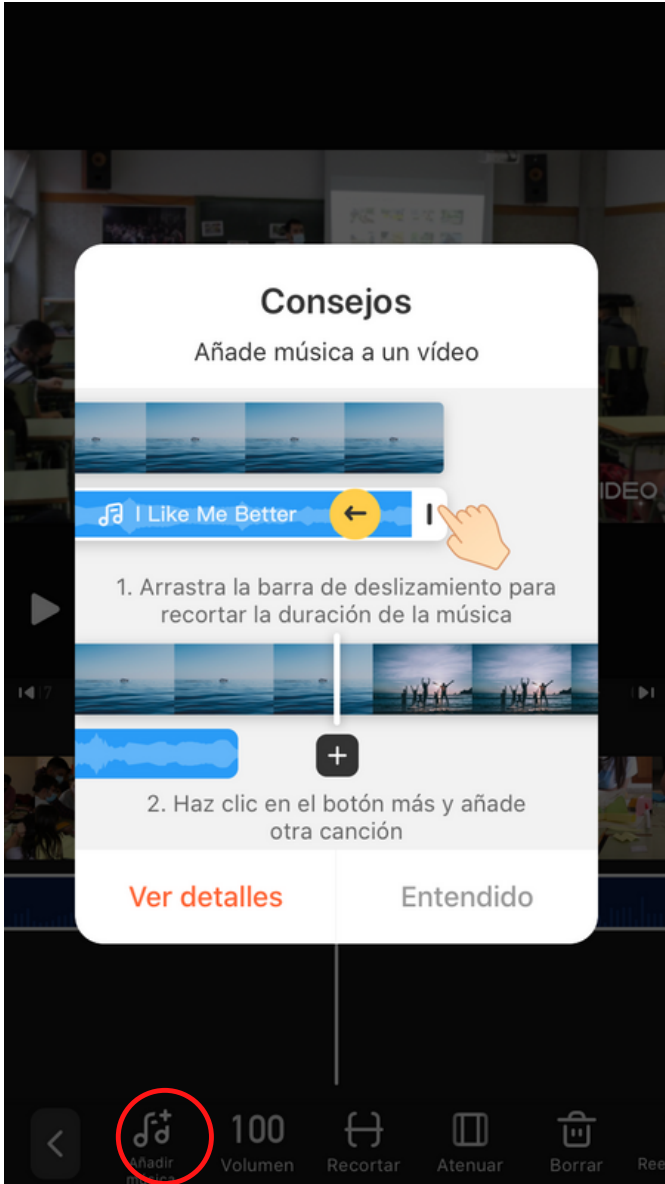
Consejos

Añade música a un vídeo

I Like Me Better

1. Arrastra la barra de deslizamiento para recortar la duración de la música

2. Haz clic en el botón más y añade otra canción

Ver detalles

Entendido

IDEO

Añadir música

100
Volumen

Recortar

Atenuar

Borrar

Re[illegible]